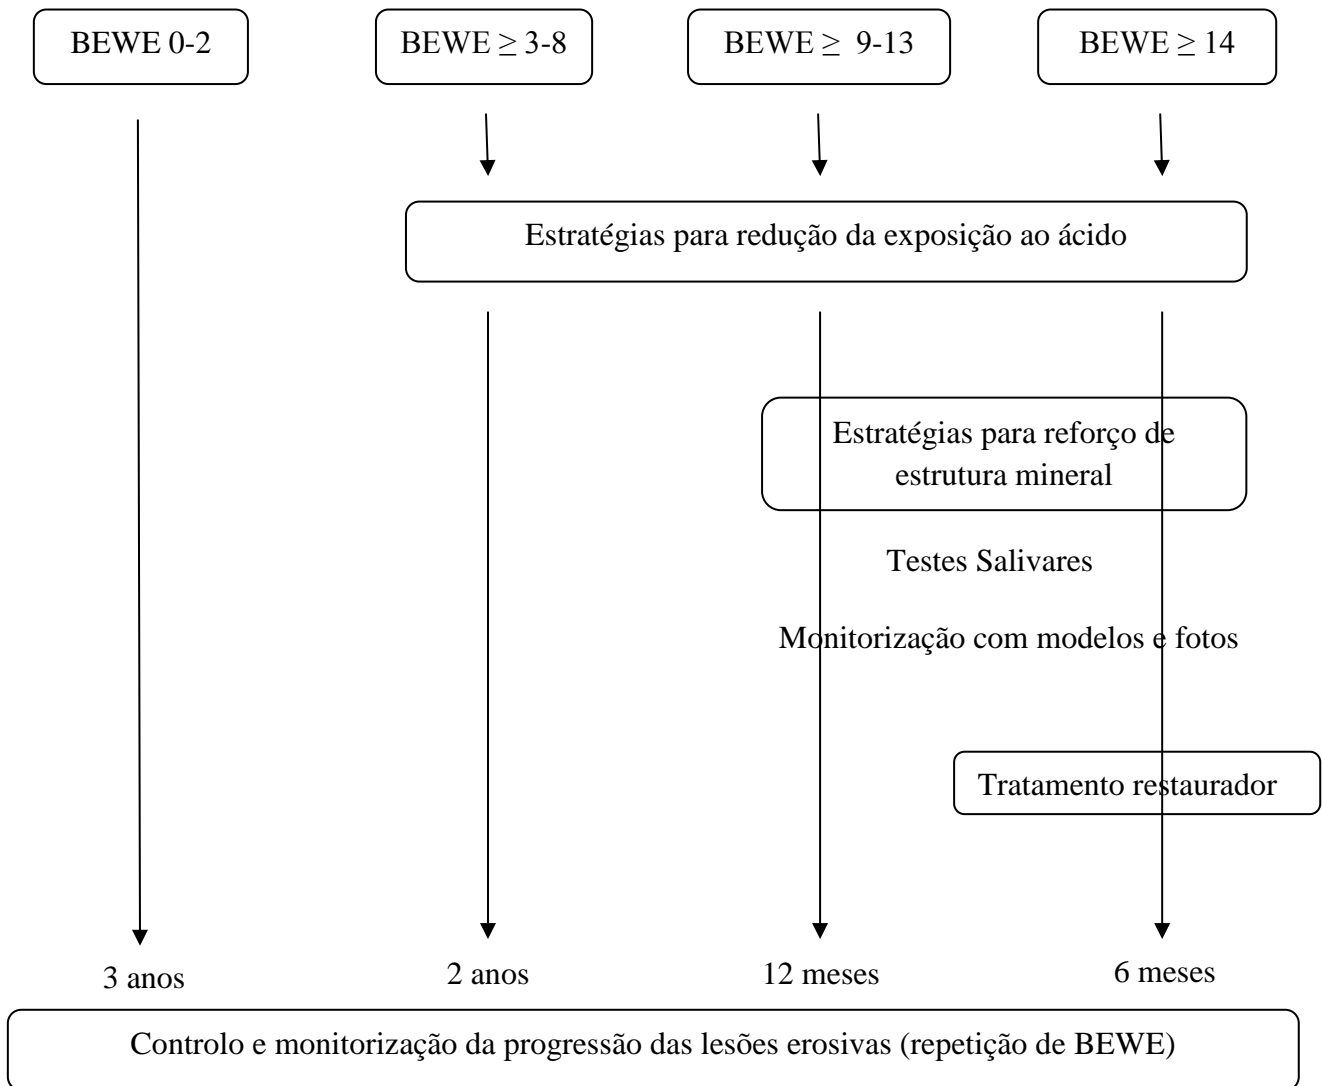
BEWE 0-2

BEWE $\geq$ 3-8

BEWE $\geq$ 9-13

BEWE $\geq$ 14

Estratégias para redução da exposição ao ácido

Estratégias para reforço de estrutura mineral

Testes Salivares

Monitorização com modelos e fotos

Tratamento restaurador

3 anos

2 anos

12 meses

6 meses

Controlo e monitorização da progressão das lesões erosivas (repetição de BEWE)